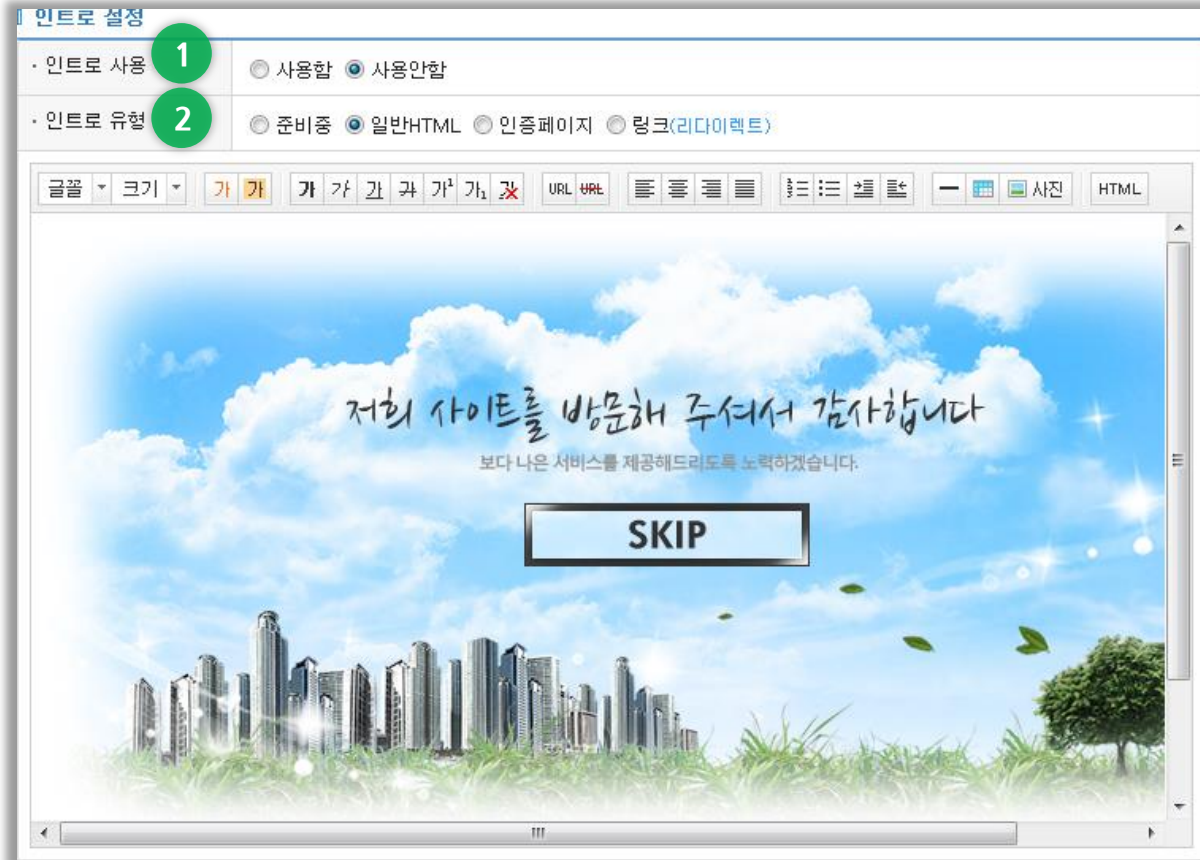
인트로 설정

· 인트로 사용 1 ○ 사용함 ◉ 사용안함

· 인트로 유형 2 ○ 준비중 ◉ 일반HTML ○ 인증페이지 ○ 링크(리다이렉트)

글꼴 크기 가 가 가 가 가 가 가¹ 가₁ 가 URL URL 사진 HTML

저희 사이트를 방문해 주셔서 감사합니다

보다 나은 서비스를 제공해드리도록 노력하겠습니다.

SKIP